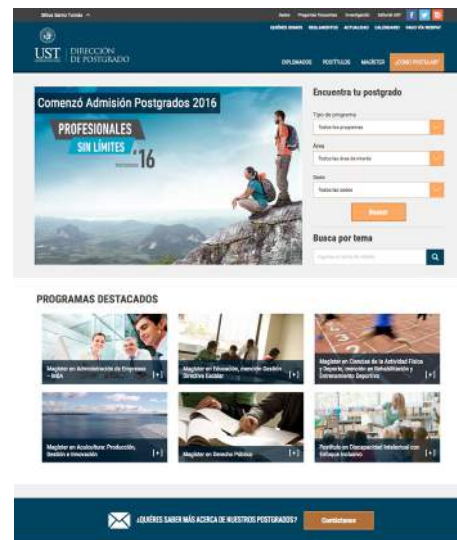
Sitios Santo Tomás

Inicio Preguntas Frecuentes Investigación Editorial UST

QUIÉNES SOMOS REGLAMENTOS ACTUALIDAD CALENDARIO VIDEO YA INSCRIP

UST DIRECCIÓN DE POSTGRADO

DIPLOMADOS POSTÍTULOS MAGÍSTER ¿CÓMO POSTULAR?

Comenzó Admisión Postgrados 2016

PROFESIONALES SIN LÍMITES '16

Encuentra tu postgrado

Tipo de programa

Todos los programas

Área

Todas las áreas de interés

Sede

Todas las sedes

Buscar

Busca por tema

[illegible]

PROGRAMAS DESTACADOS

Magíster en Administración de Empresas – MBA [+]

Magíster en Educación, mención Gestión Directiva Escolar [+]

Magíster en Ciencias de la Actividad Física y Deporte, mención en Rehabilitación y Entrenamiento Deportivo [+]

Magíster en Acuicultura: Producción, Gestión e Innovación [+]

Magíster en Derecho Público [+]

Postítulo en Discapacidad Intelectual con Enfoque Inclusivo [+]

¿QUIERES SABER MÁS ACERCA DE NUESTROS POSTGRADOS? Contáctanos